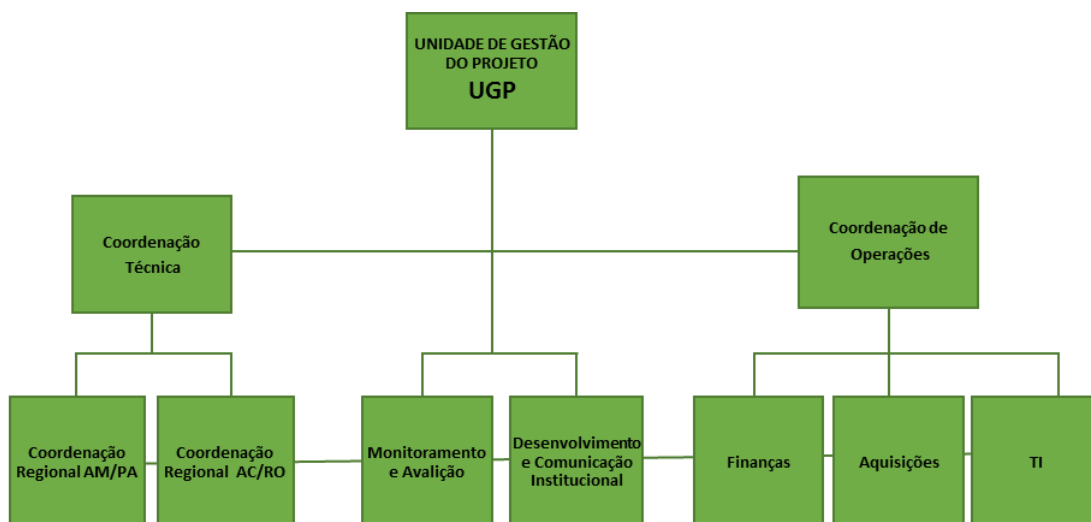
UNIDADE DE GESTÃO DO PROJETO
UGP

Coordenação Técnica

Coordenação de Operações

Coordenação Regional AM/PA

Coordenação Regional AC/RO

Monitoramento e Avalição

Desenvolvimento e Comunicação Institucional

Finanças

Aquisições

TI